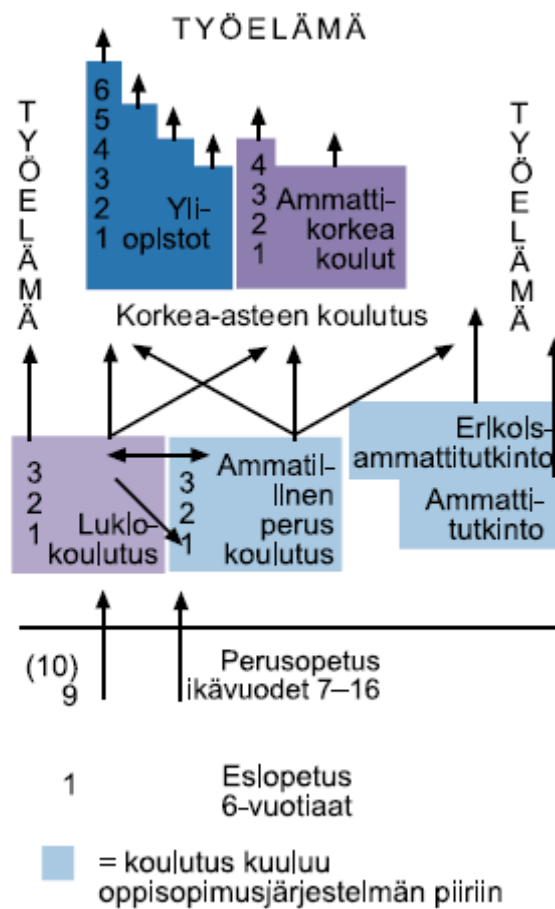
TYÖELÄMÄ

TYÖELÄMÄ

6
5
4
3
2
1
Yli-
opistot

4
3
2
1
Ammatti-
korkea
koulut

TYÖELÄMÄ

Korkea-asteen koulutus

Erikois-
ammattitutkinto

Ammatti-
tutkinto

3
2
1
Lukio-
koulutus

3
2
1
Ammatillinen
perus
koulutus

(10)
9
Perusopetus
ikävuodet 7–16

1
Esiopetus
6-vuotiaat

= koulutus kuuluu oppisopimusjärjestelmän piiriin